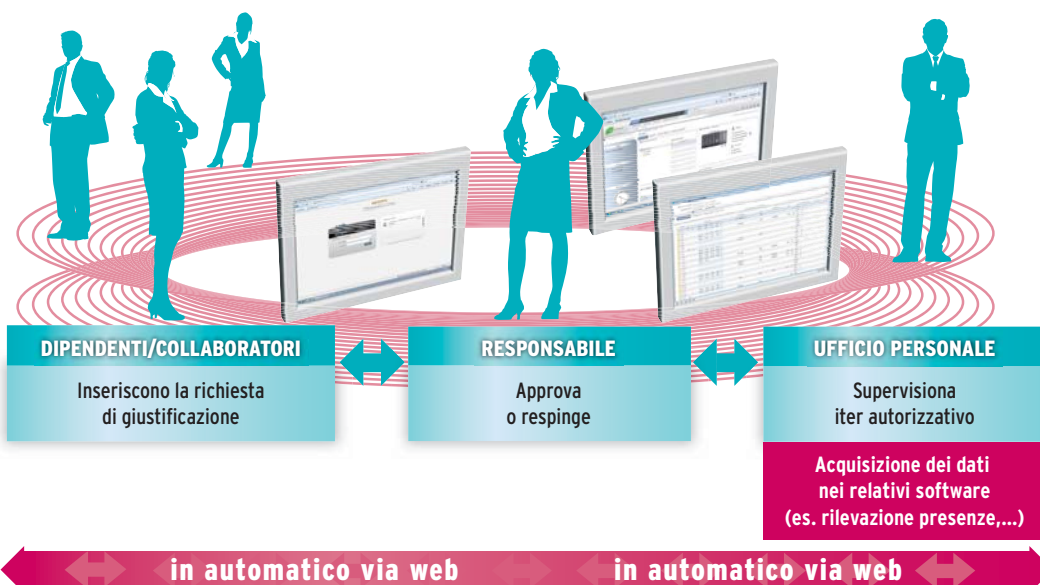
DIPENDENTI/COLLABORATORI

Inseriscono la richiesta di giustificazione

RESPONSABILE

Approva o respinge

UFFICIO PERSONALE

Supervisiona iter autorizzativo

Acquisizione dei dati nei relativi software (es. rilevazione presenze,...)

in automatico via web in automatico via web